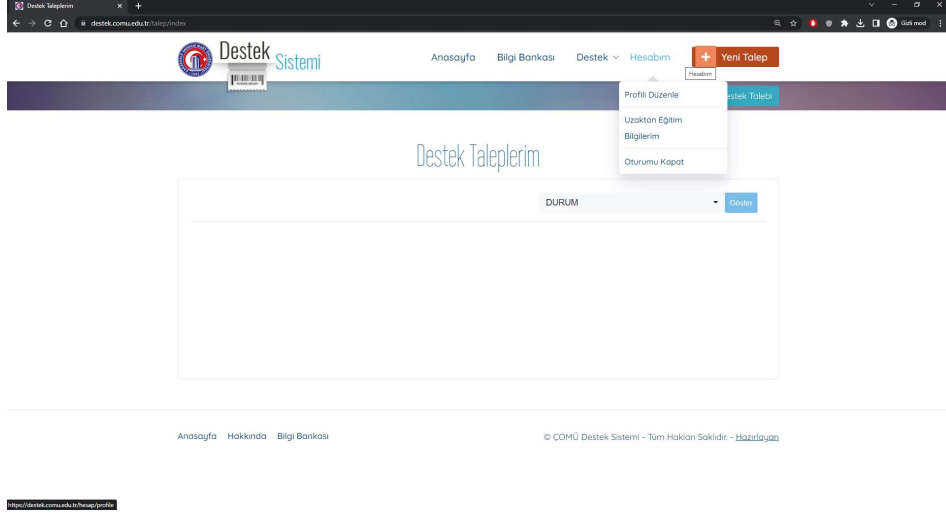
Destek Taleplerim

destek.comu.edu.tr/talep/index

Gizli mod

Destek Sistemi

Anasayfa Bilgi Bankası Destek Hesabım + Yeni Talep

Hesabım

Profili Düzenle

Uzaktan Eğitim Bilgilerim

Oturumu Kapat

estek Talebi

Destek Taleplerim

DURUM

Göster

Anasayfa Hakkında Bilgi Bankası

© ÇOMÜ Destek Sistemi - Tüm Hakları Saklıdır. - Hazırlayan

https://destek.comu.edu.tr/hesap/profile